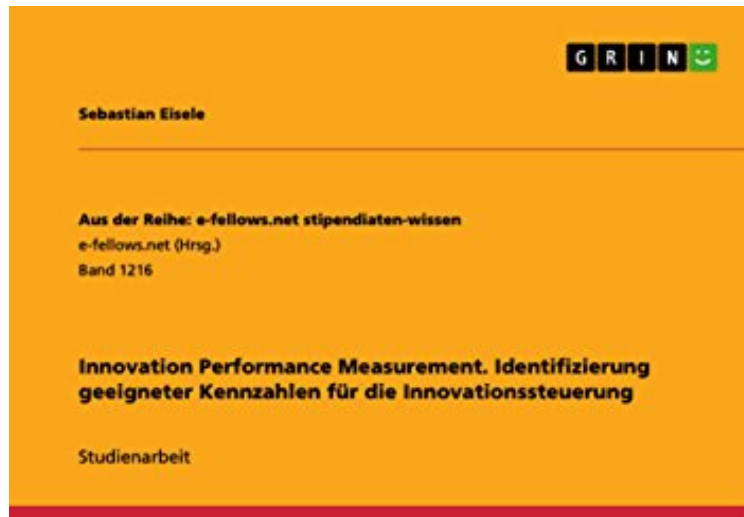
G R I N

Sebastian Eisele

Aus der Reihe: e-fellows.net stipendiaten-wissen
e-fellows.net (Hrsg.)
Band 1216

Innovation Performance Measurement. Identifizierung geeigneter Kennzahlen für die Innovationssteuerung

Studienarbeit